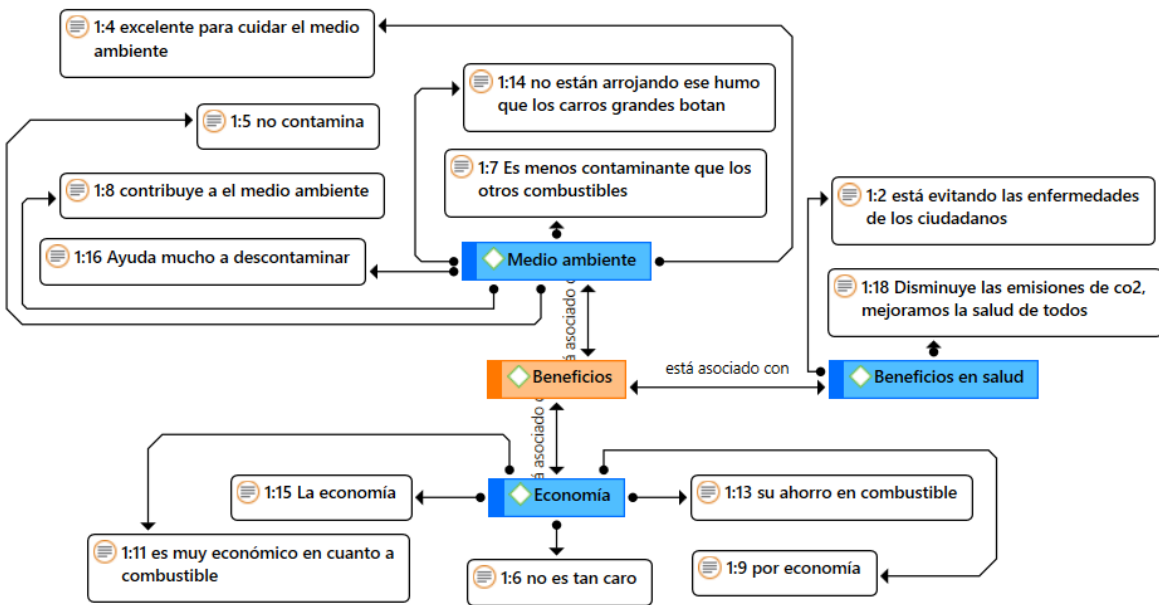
1:4 excelente para cuidar el medio ambiente

1:14 no están arrojando ese humo que los carros grandes botan

1:5 no contamina

1:7 Es menos contaminante que los otros combustibles

1:8 contribuye a el medio ambiente

1:2 está evitando las enfermedades de los ciudadanos

1:16 Ayuda mucho a descontaminar

Medio ambiente

1:18 Disminuye las emisiones de co2, mejoramos la salud de todos

asociado

Beneficios

está asociado con

Beneficios en salud

á asociado

1:15 La economía

Economía

1:13 su ahorro en combustible

1:11 es muy económico en cuanto a combustible

1:6 no es tan caro

1:9 por economía